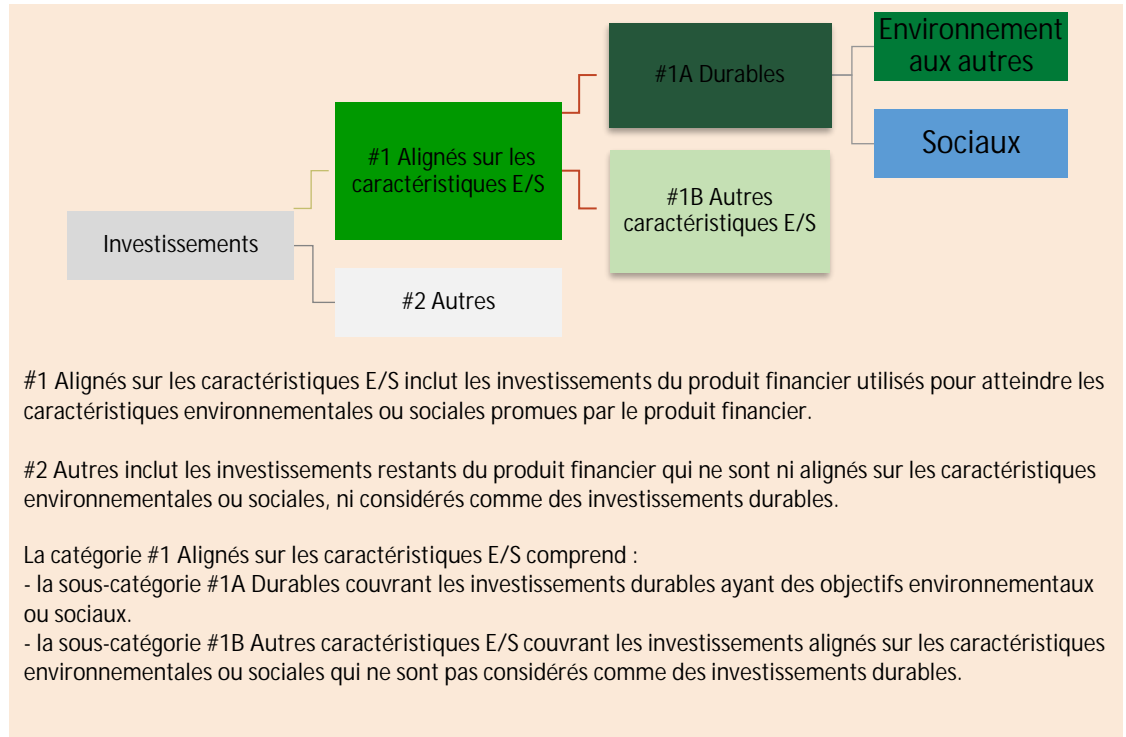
Investissements

#1 Alignés sur les caractéristiques E/S

#2 Autres

#1A Durables

#1B Autres caractéristiques E/S

Environnement aux autres

Sociaux

#1 Alignés sur les caractéristiques E/S inclut les investissements du produit financier utilisés pour atteindre les caractéristiques environnementales ou sociales promues par le produit financier.

#2 Autres inclut les investissements restants du produit financier qui ne sont ni alignés sur les caractéristiques environnementales ou sociales, ni considérés comme des investissements durables.

La catégorie #1 Alignés sur les caractéristiques E/S comprend :
- la sous-catégorie #1A Durables couvrant les investissements durables ayant des objectifs environnementaux ou sociaux.
- la sous-catégorie #1B Autres caractéristiques E/S couvrant les investissements alignés sur les caractéristiques environnementales ou sociales qui ne sont pas considérés comme des investissements durables.